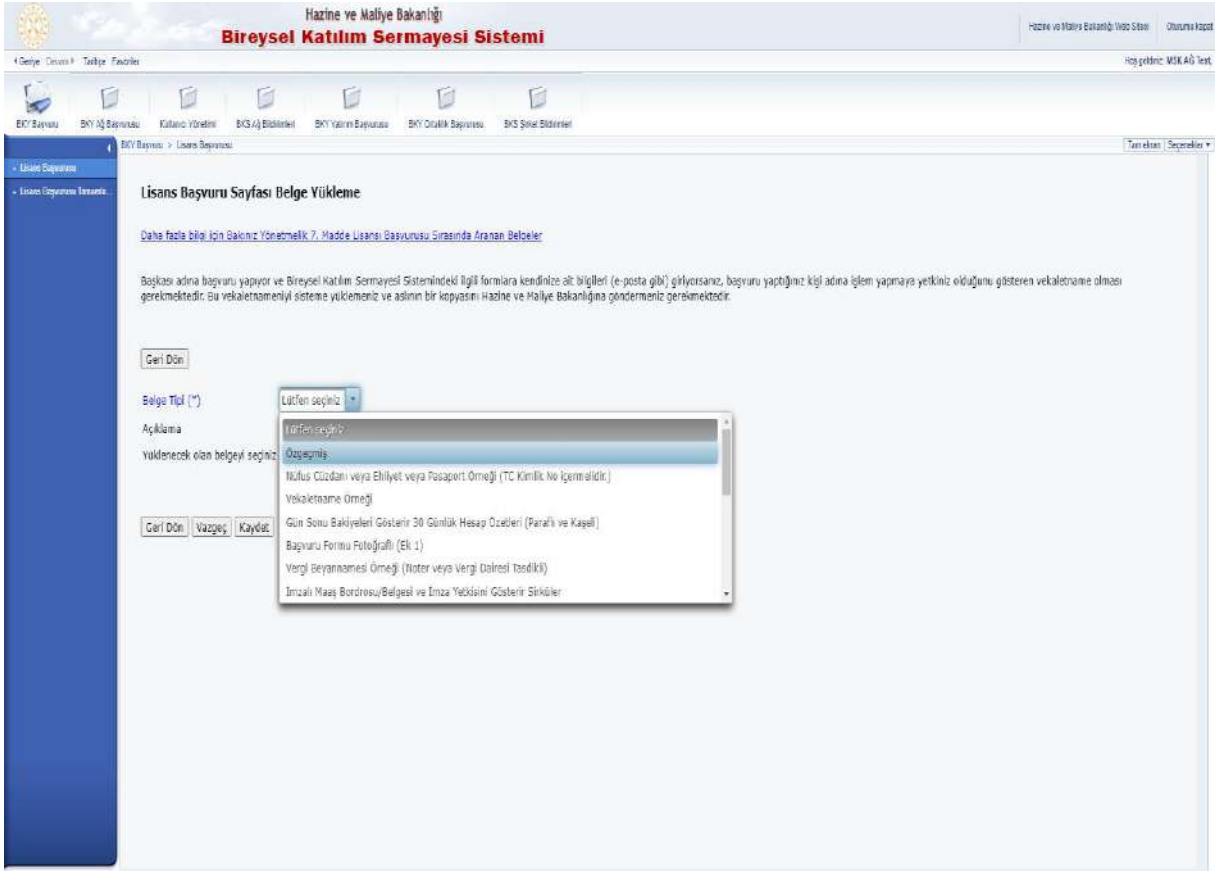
Hazine ve Maliye Bakanlığı
Bireysel Katılım Sermayesi Sistemi

Hazine ve Maliye Bakanlığı Web Sitesi Oturumu kapat

◂ Geriye Devam ▸ Tarihçe Favoriler

Hoş geldiniz: MSK AĞ Test,

BKY Başvuru BKY Ağ Başvurusu Kullanıcı Yönetimi BKS Ağ Bildirimleri BKY Yatırım Başvurusu BKY Ortaklık Başvurusu BKS Şirket Bildirimleri

BKY Başvuru > Lisans Başvurusu

Tam ekran Seçenekler ▾

Lisans Başvurusu
Lisans Başvurusu Tamamla...

Lisans Başvuru Sayfası Belge Yükleme

Daha fazla bilgi için Bakınız Yönetmelik 7. Madde Lisansı Başvurusu Sırasında Aranan Belgeler

Başkası adına başvuru yapıyor ve Bireysel Katılım Sermayesi Sistemindeki ilgili formlara kendinize ait bilgileri (e-posta gibi) giriyorsanız, başvuru yaptığınız kişi adına işlem yapmaya yetkiniz olduğunu gösteren vekaletname olması gerekmektedir. Bu vekaletnameyi sisteme yüklemeniz ve aslının bir kopyasını Hazine ve Maliye Bakanlığına göndermeniz gerekmektedir.

Geri Dön

Belge Tipi (*) Lütfen seçiniz

Açıklama

Yüklenecek olan belgeyi seçiniz

Geri Dön Vazgeç Kaydet

Lütfen seçiniz
Özgeçmiş
Nüfus Cüzdanı veya Ehliyet veya Pasaport Örneği (TC Kimlik No içermelidir.)
Vekaletname Örneği
Gün Sonu Bakiyeleri Gösterir 30 Günlük Hesap Özetleri (Paraflı ve Kaşeli)
Başvuru Formu Fotoğraflı (Ek 1)
Vergi Beyannamesi Örneği (Noter veya Vergi Dairesi Tasdikli)
İmzalı Maaş Bordrosu/Belgesi ve İmza Yetkisini Gösterir Sirküler